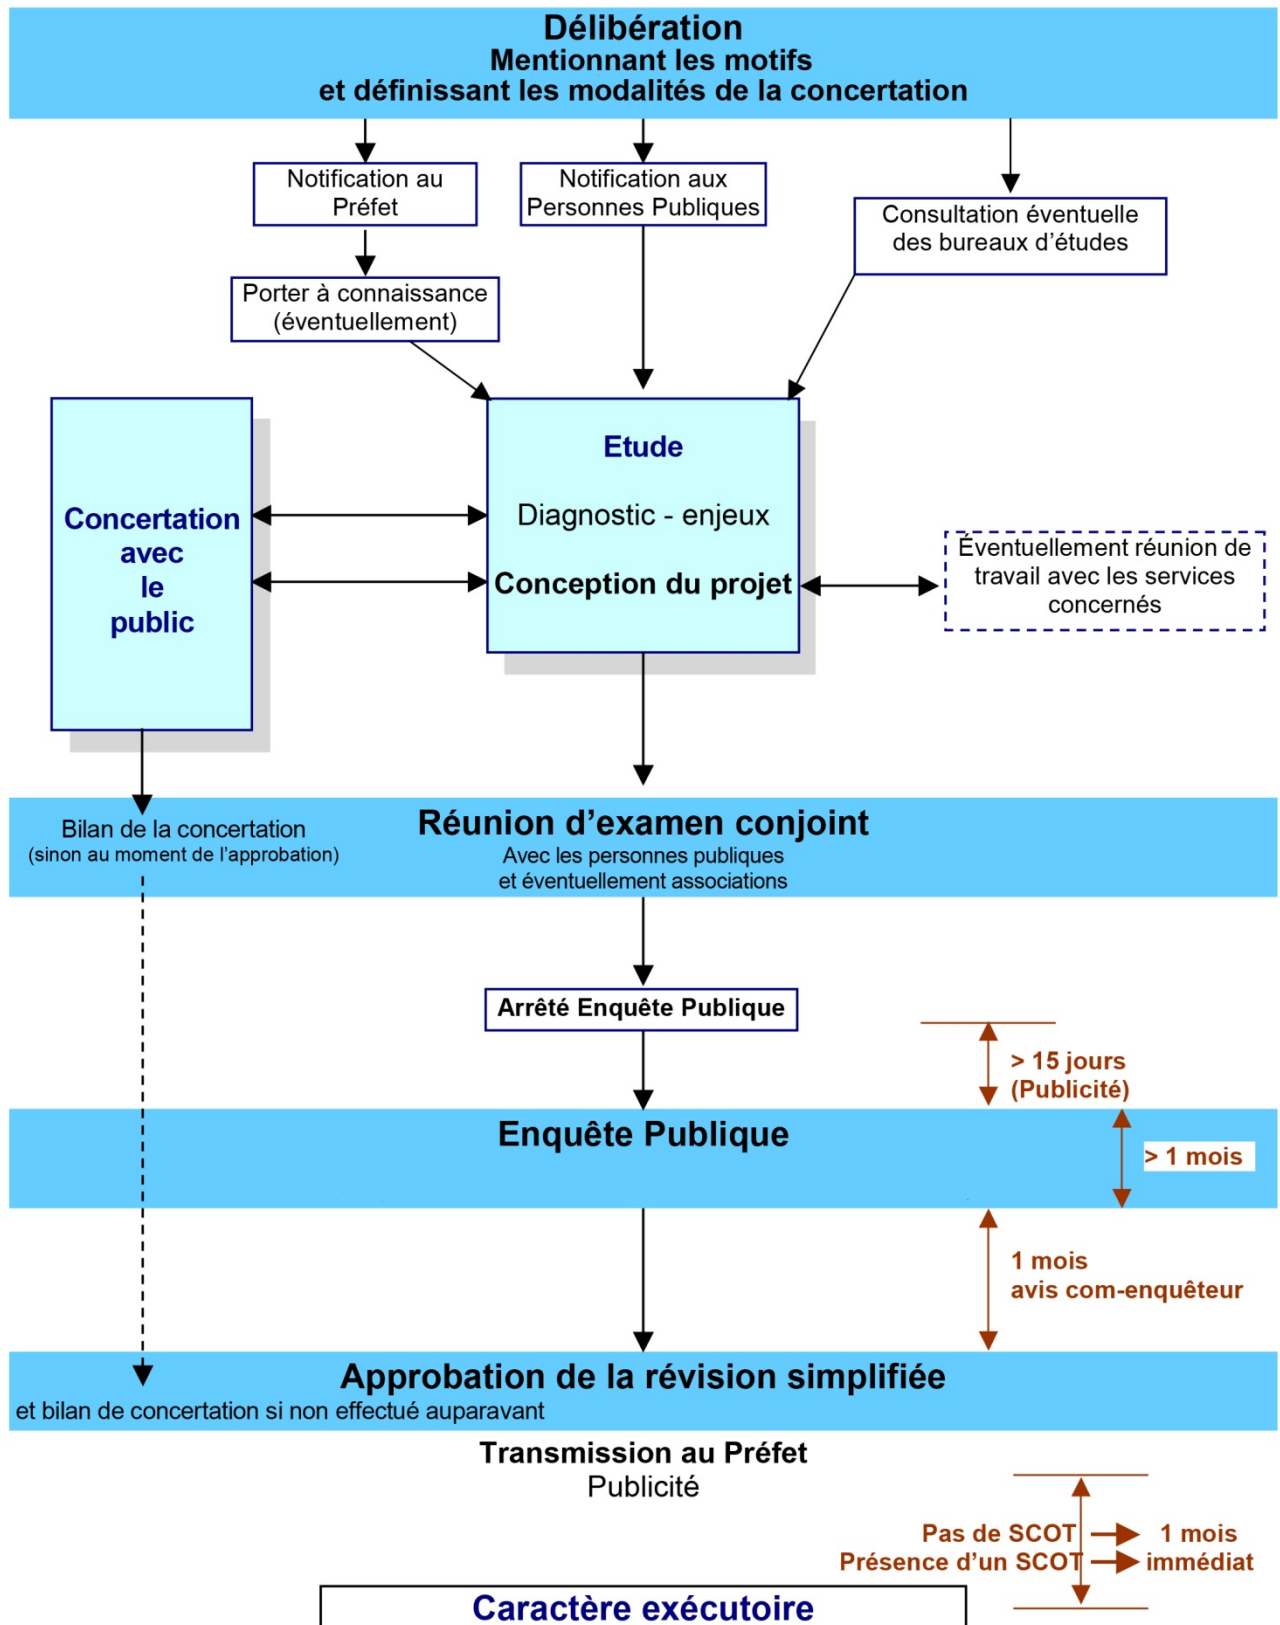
Délibération
Mentionnant les motifs
et définissant les modalités de la concertation

Notification au Préfet

Notification aux Personnes Publiques

Consultation éventuelle des bureaux d'études

Porter à connaissance (éventuellement)

Concertation avec le public

Etude

Diagnostic - enjeux

Conception du projet

Éventuellement réunion de travail avec les services concernés

Bilan de la concertation
(sinon au moment de l'approbation)

Réunion d'examen conjoint
Avec les personnes publiques
et éventuellement associations

Arrêté Enquête Publique

> 15 jours
(Publicité)

Enquête Publique

> 1 mois

1 mois
avis com-enquêteur

Approbation de la révision simplifiée
et bilan de concertation si non effectué auparavant

Transmission au Préfet
Publicité

Pas de SCOT → 1 mois
Présence d'un SCOT → immédiat

Caractère exécutoire